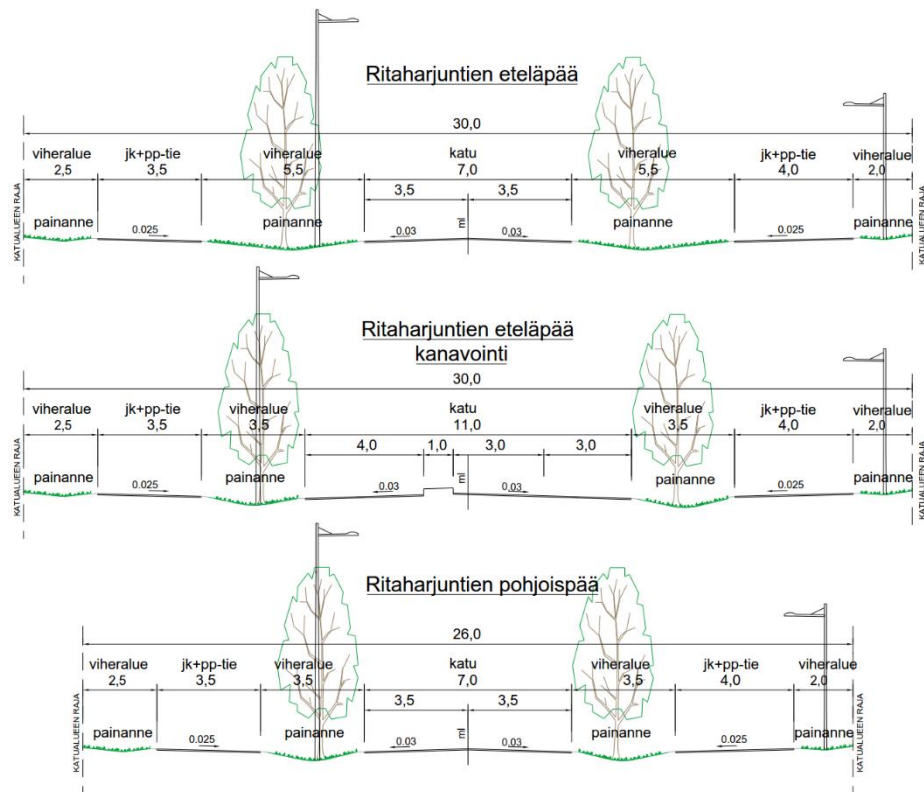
Ritaharjuntien eteläpää

30,0

viheralue 2,5
jk+pp-tie 3,5
viheralue 5,5
katu 7,0
3,5 3,5
viheralue 5,5
jk+pp-tie 4,0
viheralue 2,0

KATUALUEEN RAJA
painanne
0.025
painanne
0.03
ml
0.03
painanne
0.025
painanne
KATUALUEEN RAJA

Ritaharjuntien eteläpää kanavointi

30,0

viheralue 2,5
jk+pp-tie 3,5
viheralue 3,5
katu 11,0
4,0 1,0 3,0 3,0
viheralue 3,5
jk+pp-tie 4,0
viheralue 2,0

KATUALUEEN RAJA
painanne
0.025
painanne
0.03
ml
0.03
painanne
0.025
painanne
KATUALUEEN RAJA

Ritaharjuntien pohjoispää

26,0

viheralue 2,5
jk+pp-tie 3,5
viheralue 3,5
katu 7,0
3,5 3,5
viheralue 3,5
jk+pp-tie 4,0
viheralue 2,0

KATUALUEEN RAJA
painanne
0.025
painanne
0.03
ml
0.03
painanne
0.025
painanne
KATUALUEEN RAJA